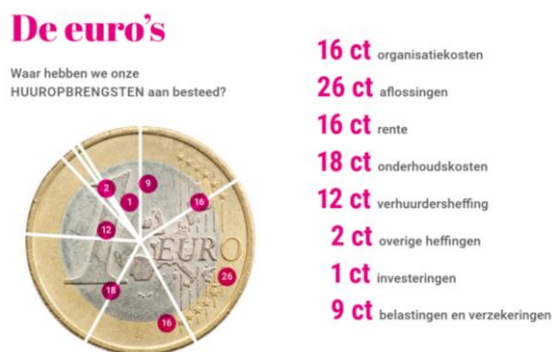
De euro's

Waar hebben we onze HUUROPBRENGSTEN aan besteed?

2
9
1
16
12
EURO
18
26
16

16 ct organisatiekosten
26 ct aflossingen
16 ct rente
18 ct onderhoudskosten
12 ct verhuurdersheffing
2 ct overige heffingen
1 ct investeringen
9 ct belastingen en verzekeringen